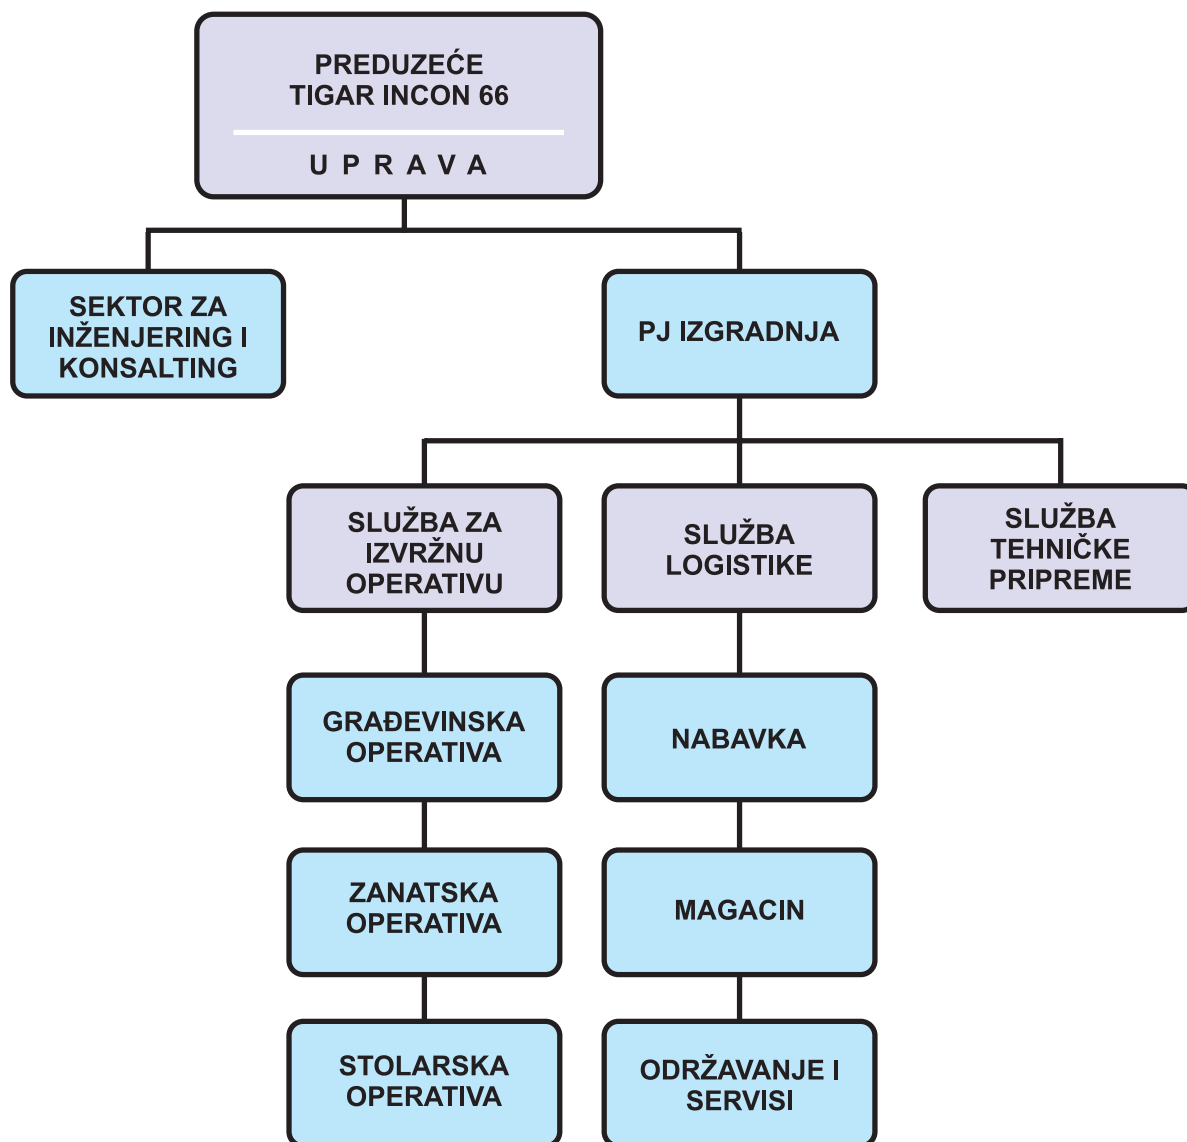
PREDUZEĆE
TIGAR INCON 66

U P R A V A

SEKTOR ZA INŽENJERING I KONSALTING

PJ IZGRADNJA

SLUŽBA ZA IZVRŽNU OPERATIVU

SLUŽBA LOGISTIKE

SLUŽBA TEHNIČKE PRIPREME

GRAĐEVINSKA OPERATIVA

NABAVKA

ZANATSKA OPERATIVA

MAGACIN

STOLARSKA OPERATIVA

ODRŽAVANJE I SERVISI